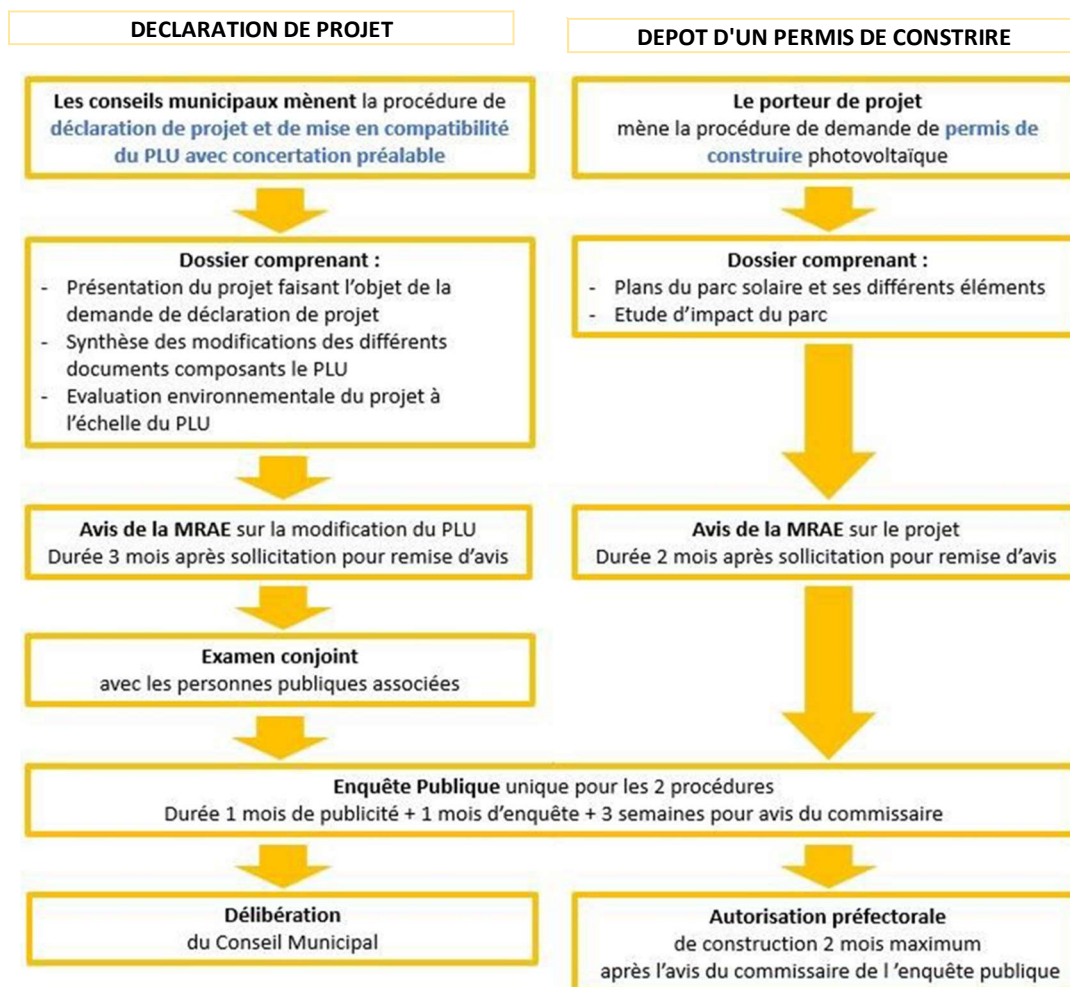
DECLARATION DE PROJET

Les conseils municipaux mènent la procédure de déclaration de projet et de mise en compatibilité du PLU avec concertation préalable

Dossier comprenant :
- Présentation du projet faisant l'objet de la demande de déclaration de projet
- Synthèse des modifications des différents documents composants le PLU
- Evaluation environnementale du projet à l'échelle du PLU

Avis de la MRAE sur la modification du PLU
Durée 3 mois après sollicitation pour remise d'avis

Examen conjoint
avec les personnes publiques associées

DEPOT D'UN PERMIS DE CONSTRIRE

Le porteur de projet
mène la procédure de demande de permis de construire photovoltaïque

Dossier comprenant :
- Plans du parc solaire et ses différents éléments
- Etude d'impact du parc

Avis de la MRAE sur le projet
Durée 2 mois après sollicitation pour remise d'avis

Enquête Publique unique pour les 2 procédures
Durée 1 mois de publicité + 1 mois d'enquête + 3 semaines pour avis du commissaire

Délibération
du Conseil Municipal

Autorisation préfectorale
de construction 2 mois maximum
après l'avis du commissaire de l 'enquête publique